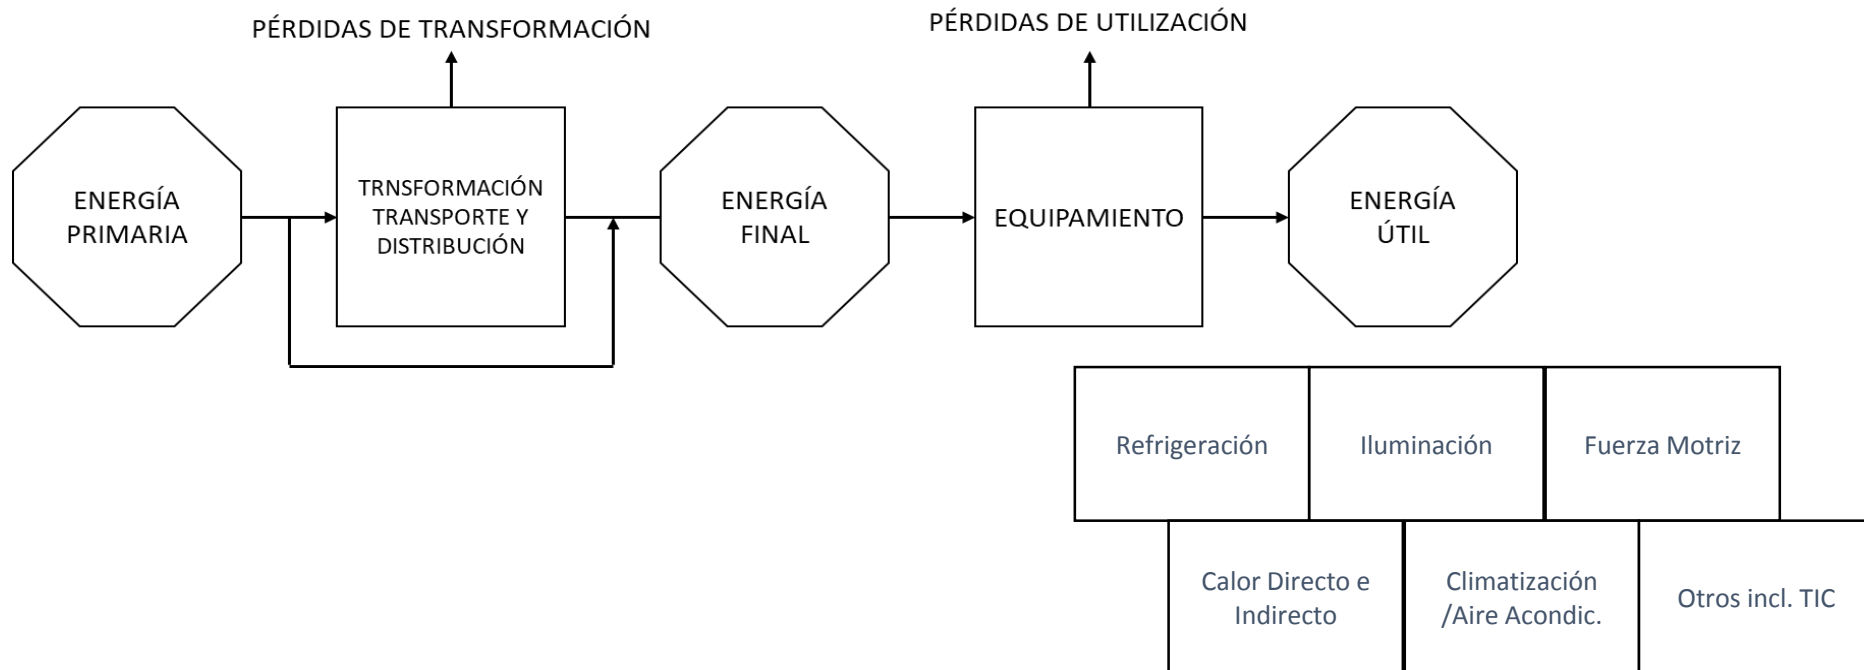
PÉRDIDAS DE TRANSFORMACIÓN

PÉRDIDAS DE UTILIZACIÓN

ENERGÍA PRIMARIA

TRNSFORMACIÓN TRANSPORTE Y DISTRIBUCIÓN

ENERGÍA FINAL

EQUIPAMIENTO

ENERGÍA ÚTIL

Refrigeración

Iluminación

Fuerza Motriz

Calor Directo e Indirecto

Climatización /Aire Acondic.

Otros incl. TIC